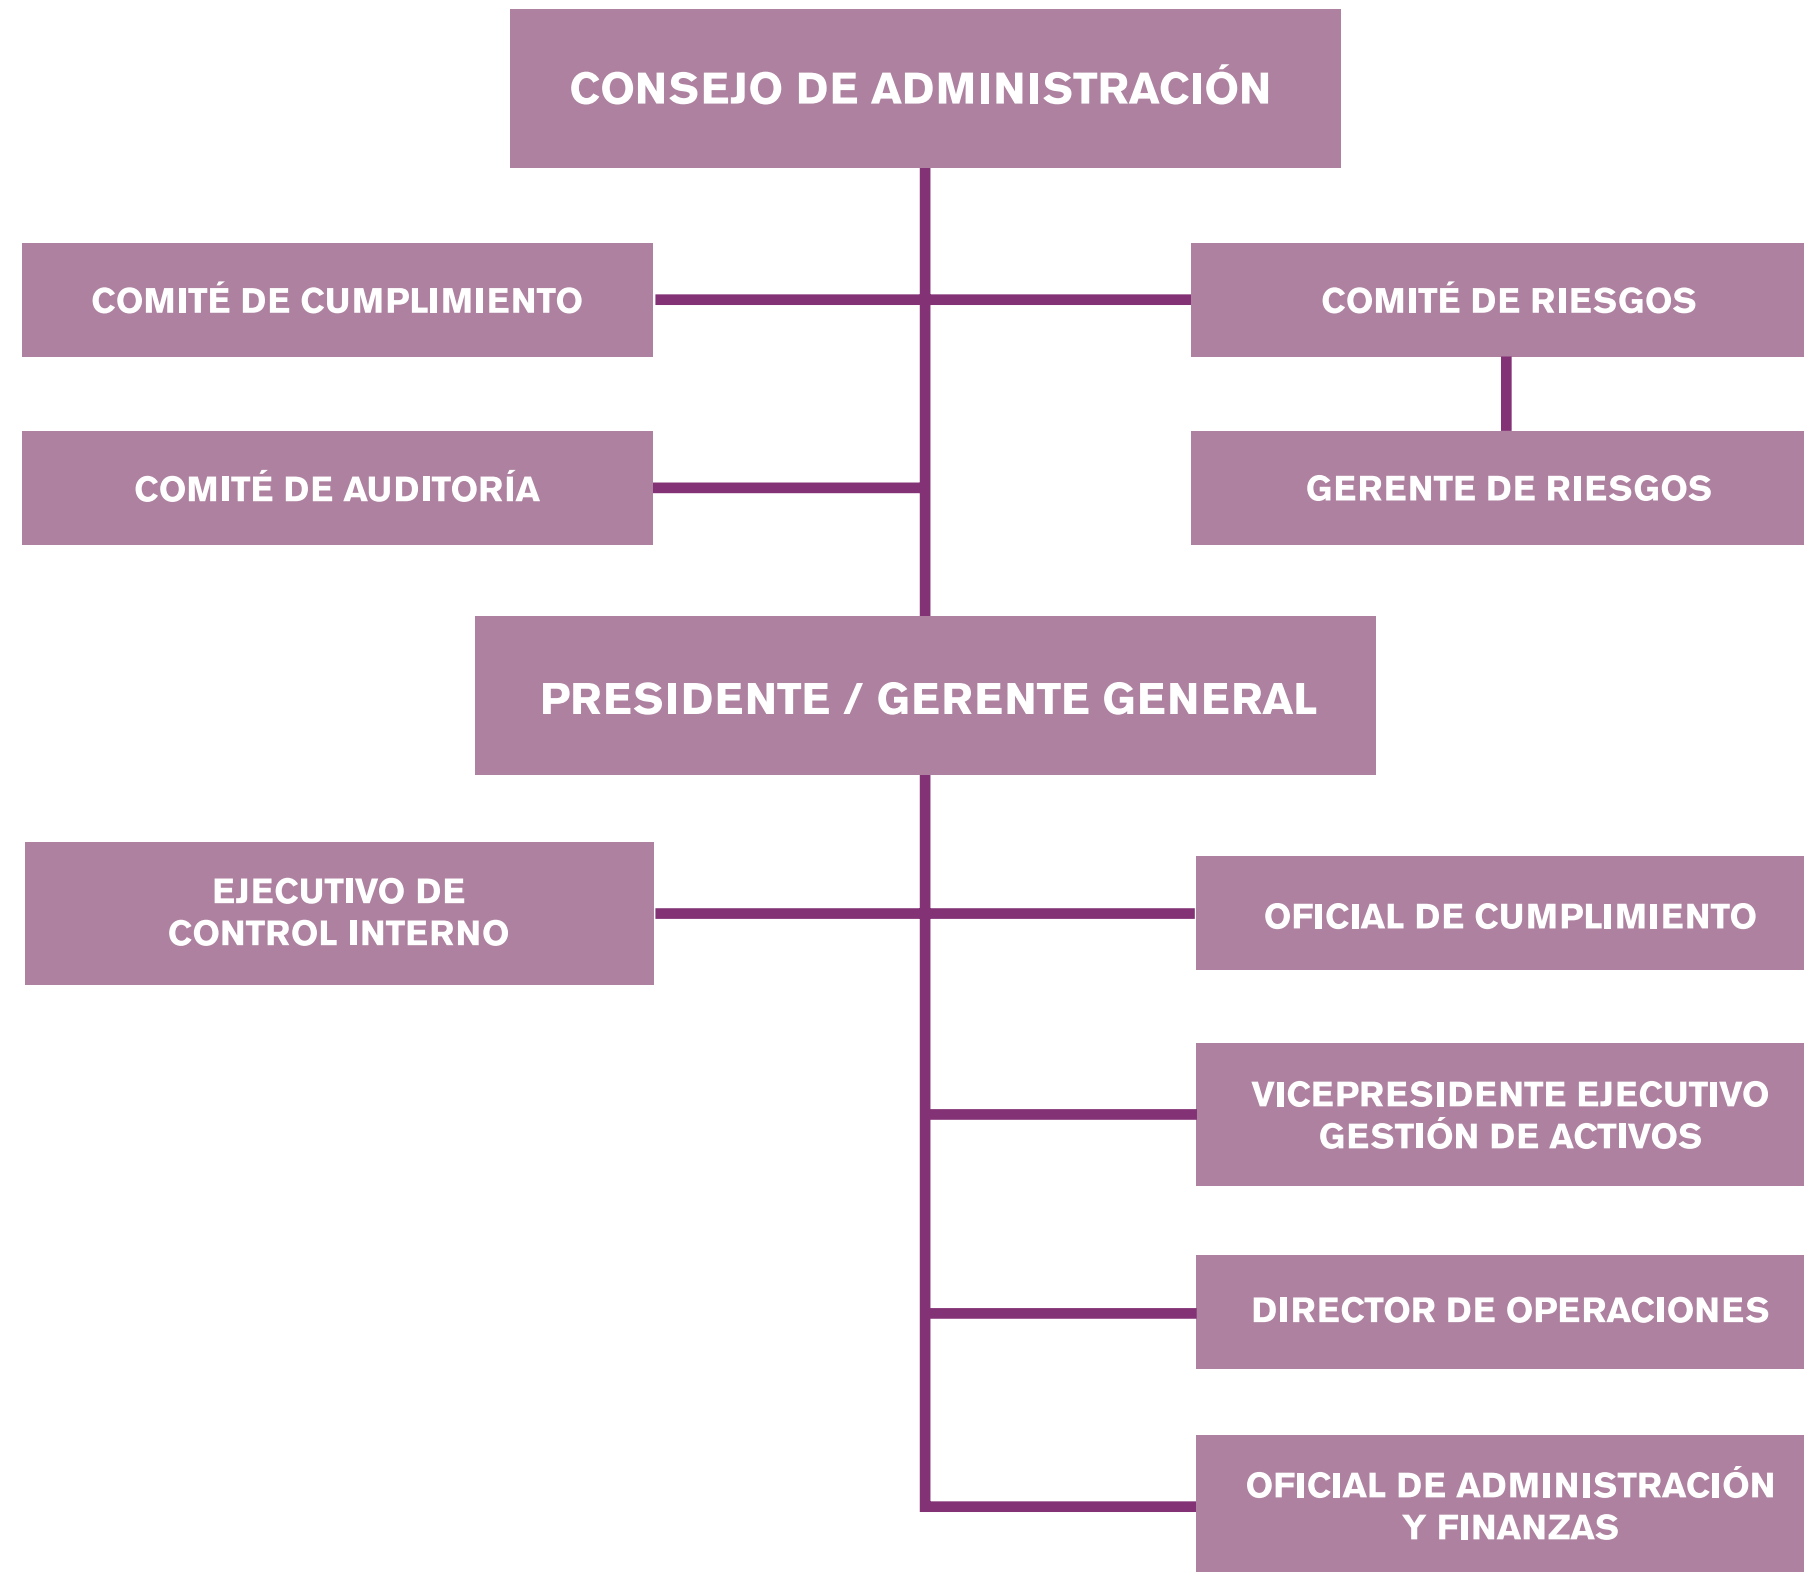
CONSEJO DE ADMINISTRACIÓN

COMITÉ DE CUMPLIMIENTO

COMITÉ DE RIESGOS

COMITÉ DE AUDITORÍA

GERENTE DE RIESGOS

PRESIDENTE / GERENTE GENERAL

EJECUTIVO DE CONTROL INTERNO

OFICIAL DE CUMPLIMIENTO

VICEPRESIDENTE EJECUTIVO GESTIÓN DE ACTIVOS

DIRECTOR DE OPERACIONES

OFICIAL DE ADMINISTRACIÓN Y FINANZAS